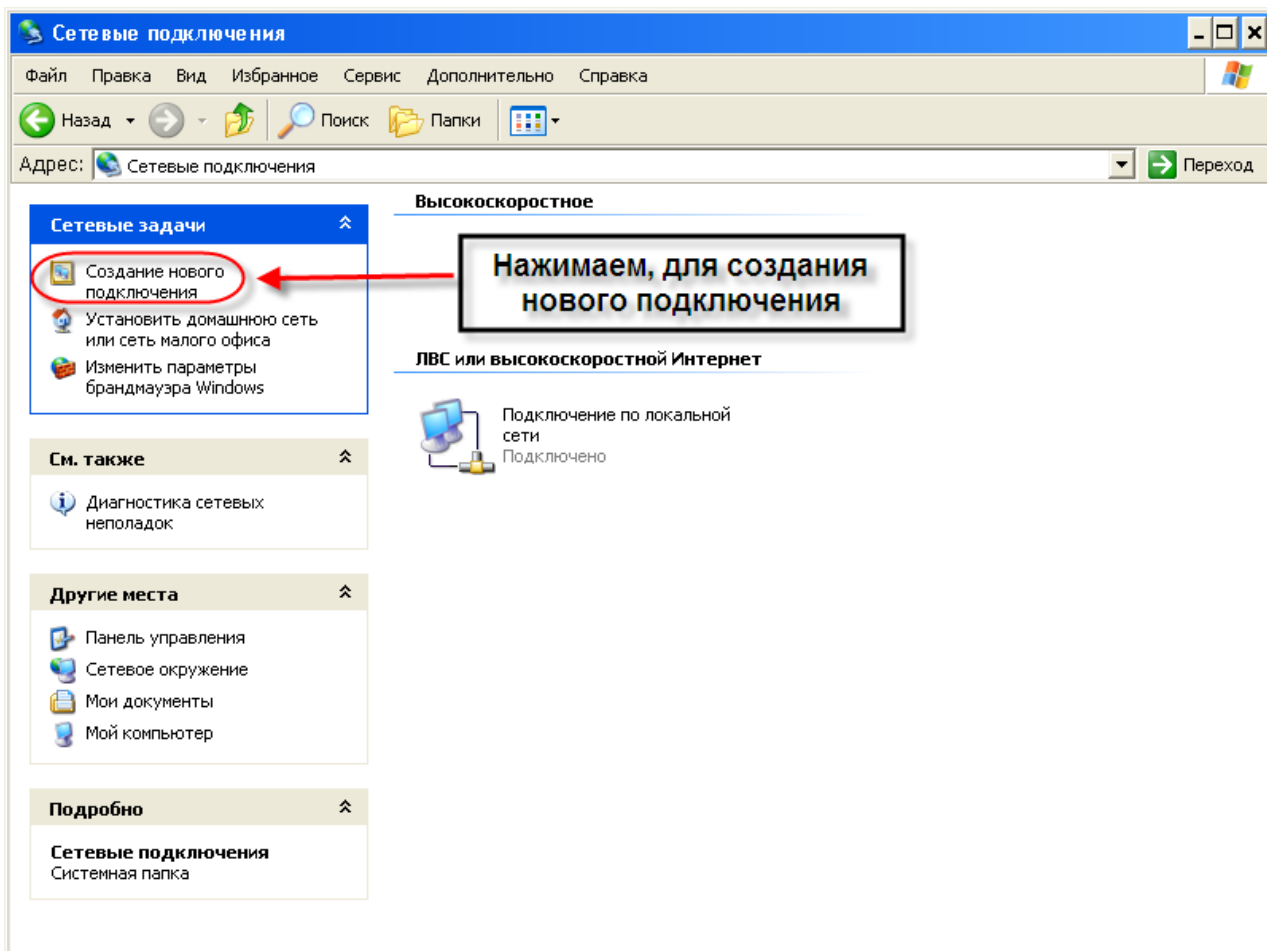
Сетевые подключения

Файл Правка Вид Избранное Сервис Дополнительно Справка

Назад Поиск Папки

Адрес: Сетевые подключения

Переход

Сетевые задачи

Создание нового подключения

Установить домашнюю сеть или сеть малого офиса

Изменить параметры брандмауэра Windows

См. также

Диагностика сетевых неполадок

Другие места

Панель управления

Сетевое окружение

Мои документы

Мой компьютер

Подробно

Сетевые подключения
Системная папка

Высокоскоростное

Нажимаем, для создания нового подключения

ЛВС или высокоскоростной Интернет

Подключение по локальной сети
Подключено